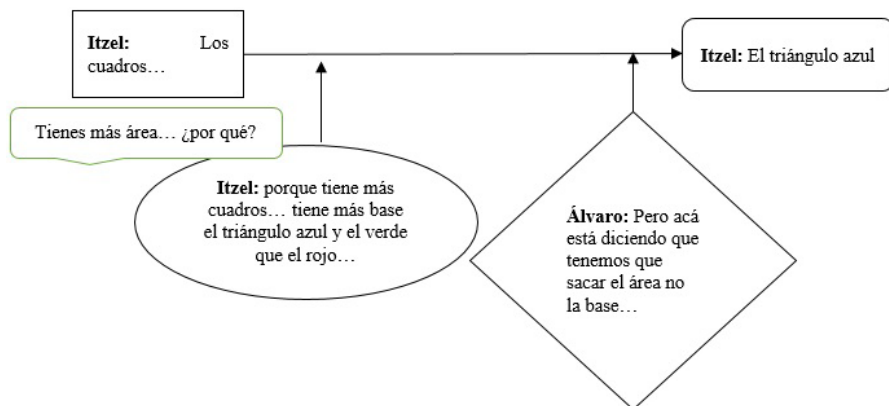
Itzel: Los cuadros…

Itzel: El triángulo azul

Tienes más área… ¿por qué?

Itzel: porque tiene más cuadros… tiene más base el triángulo azul y el verde que el rojo…

Álvaro: Pero acá está diciendo que tenemos que sacar el área no la base…